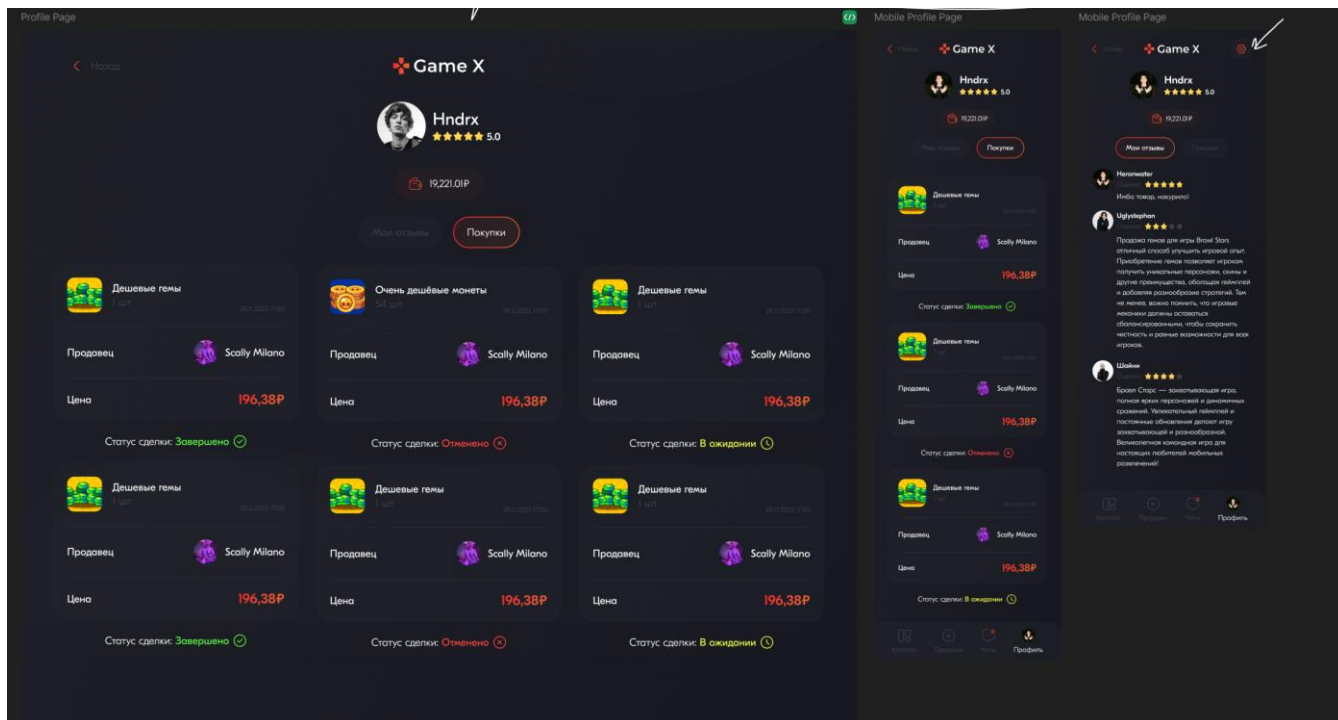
Profile Page

Назад

Game X

Hndrx
5.0

19,221.01₽

Мои отзывы
Покупки

Дешевые гемы
1 шт
28.11.2023 17:00
Продавец
Scally Milano
Цена
196,38₽
Статус сделки: Завершено

Очень дешёвые монеты
54 шт
28.11.2023 17:00
Продавец
Scally Milano
Цена
196,38₽
Статус сделки: Отменено

Дешевые гемы
1 шт
28.11.2023 17:00
Продавец
Scally Milano
Цена
196,38₽
Статус сделки: В ожидании

Дешевые гемы
1 шт
28.11.2023 17:00
Продавец
Scally Milano
Цена
196,38₽
Статус сделки: Завершено

Дешевые гемы
1 шт
28.11.2023 17:00
Продавец
Scally Milano
Цена
196,38₽
Статус сделки: Отменено

Дешевые гемы
1 шт
28.11.2023 17:00
Продавец
Scally Milano
Цена
196,38₽
Статус сделки: В ожидании

Mobile Profile Page

Назад
Game X
Hndrx
5.0
19,221.01₽
Мои отзывы
Покупки

Дешевые гемы
1 шт
Продавец
Scally Milano
Цена
196,38₽
Статус сделки: Завершено

Дешевые гемы
1 шт
Продавец
Scally Milano
Цена
196,38₽
Статус сделки: Отменено

Дешевые гемы
1 шт
Продавец
Scally Milano
Цена
196,38₽
Статус сделки: В ожидании

Каталог
Продажи
Чаты
Профиль

Mobile Profile Page

Назад
Game X
Hndrx
5.0
19,221.01₽
Мои отзывы
Покупки

Heronwater
Оценка
Имба товар, покурил!

Uglystephan
Оценка
Продажа гемов для игры Brawl Stars отличный способ улучшить игровой опыт. Приобретение гемов позволяет игрокам получить уникальных персонажи, скины и другие преимущества, обогащая геймплей и добавляя разнообразие стратегий. Тем не менее, важно помнить, что игровые механики должны оставаться сбалансированными, чтобы сохранить честность и равные возможности для всех игроков.

Шайни
Оценка
Бравл Старс — захватывающая игра, полная ярких персонажей и динамичных сражений. Увлекательный геймплей и постоянные обновления делают игру захватывающей и разнообразной. Великолепная командная игра для настоящих любителей мобильных развлечений!

Каталог
Продажи
Чаты
Профиль